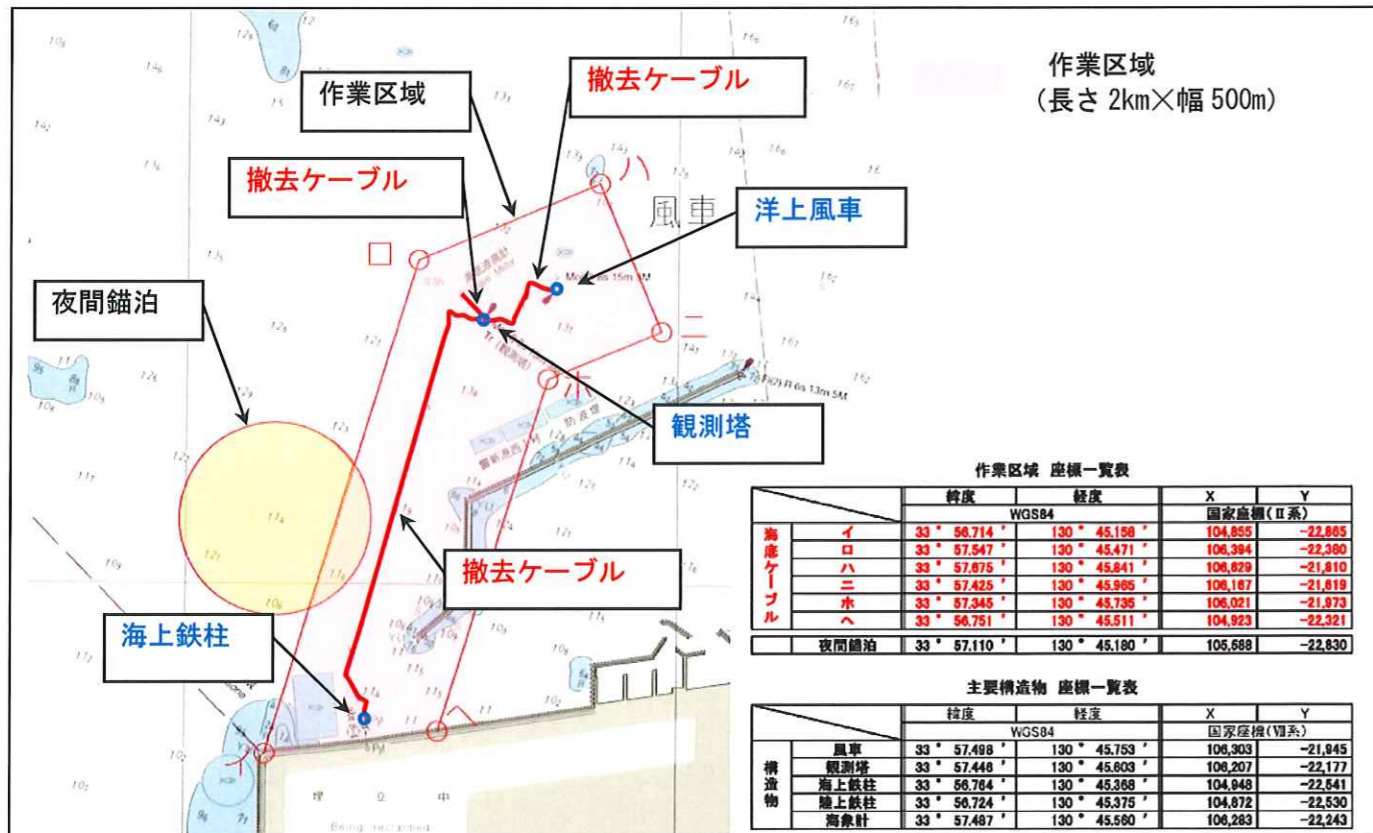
作業区域
(長さ 2km×幅 500m)

作業区域

撤去ケーブル

撤去ケーブル

洋上風車

夜間錨泊

観測塔

撤去ケーブル

海上鉄柱

風車

ハ
ロ
ニ
ホ
ヘ
イ

作業区域 座標一覧表

| | | 緯度 | 経度 | X | Y |
|---|---|---|---|---|---|
| | | WGS84 | | 国家座標(Ⅱ系) | |
| 海底ケーブル | イ | 33 ° 56.714 ' | 130 ° 45.158 ' | 104,855 | -22,865 |
| | ロ | 33 ° 57.547 ' | 130 ° 45.471 ' | 106,394 | -22,380 |
| | ハ | 33 ° 57.675 ' | 130 ° 45.841 ' | 106,629 | -21,810 |
| | ニ | 33 ° 57.425 ' | 130 ° 45.965 ' | 106,167 | -21,619 |
| | ホ | 33 ° 57.345 ' | 130 ° 45.735 ' | 106,021 | -21,973 |
| | ヘ | 33 ° 56.751 ' | 130 ° 45.511 ' | 104,923 | -22,321 |
| | 夜間錨泊 | 33 ° 57.110 ' | 130 ° 45.180 ' | 105,588 | -22,830 |

主要構造物 座標一覧表

| | | 緯度 | 経度 | X | Y |
|---|---|---|---|---|---|
| | | WGS84 | | 国家座標(Ⅶ系) | |
| 構造物 | 風車 | 33 ° 57.498 ' | 130 ° 45.753 ' | 106,303 | -21,945 |
| | 観測塔 | 33 ° 57.446 ' | 130 ° 45.603 ' | 106,207 | -22,177 |
| | 海上鉄柱 | 33 ° 56.764 ' | 130 ° 45.368 ' | 104,948 | -22,541 |
| | 陸上鉄柱 | 33 ° 56.724 ' | 130 ° 45.375 ' | 104,872 | -22,530 |
| | 海象計 | 33 ° 57.487 ' | 130 ° 45.560 ' | 106,283 | -22,243 |

埋立中
Being reclaimed